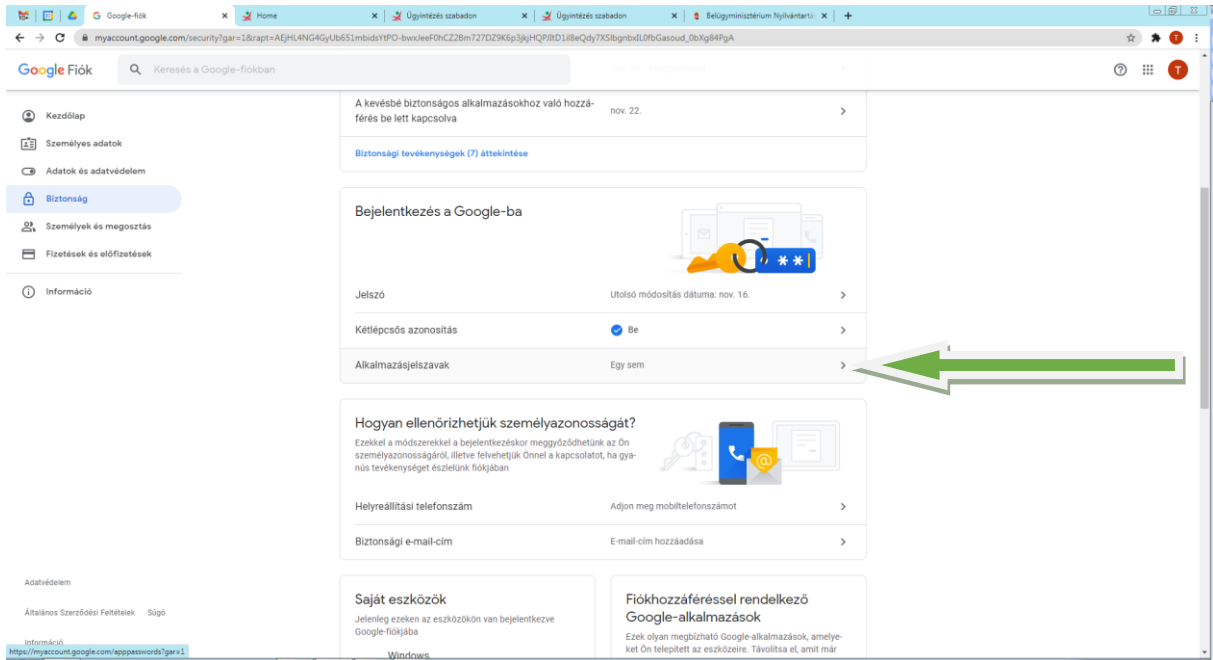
Google-fiók | Home | Ügyintézés szabadon | Ügyintézés szabadon | Belügyminisztérium Nyilvántartá

myaccount.google.com/security?gar=1&rapt=AEjHL4NG4GyUb651mbidsYtPO-bwxJeeF0hCZ2Bm727DZ9K6p3jkjHQPj8tD1il8eQdy7XSlbgnbxIL0fbGasoud_0bXg84PgA

Google Fiók

Keresés a Google-fiókban

Kezdőlap
Személyes adatok
Adatok és adatvédelem
Biztonság
Személyek és megosztás
Fizetések és előfizetések
Információ

A kevésbé biztonságos alkalmazásokhoz való hozzáférés be lett kapcsolva
nov. 22.

Biztonsági tevékenységek (7) áttekintése

Bejelentkezés a Google-ba

Jelszó
Utolsó módosítás dátuma: nov. 16.

Kétlépcsős azonosítás
Be

Alkalmazásjelszavak
Egy sem

Hogyan ellenőrizhetjük személyazonosságát?
Ezekkel a módszerekkel a bejelentkezéskor meggyőződhetünk az Ön személyazonosságáról, illetve felvehetjük Önnel a kapcsolatot, ha gyanús tevékenységet észlelünk fiókjában

Helyreállítási telefonszám
Adjon meg mobiltelefonszámot

Biztonsági e-mail-cím
E-mail-cím hozzáadása

Saját eszközök
Jelenleg ezeken az eszközökön van bejelentkezve Google-fiókjába
Windows

Fiókhozzáféréssel rendelkező Google-alkalmazások
Ezek olyan megbízható Google-alkalmazások, amelyeket Ön telepített az eszközeire. Távolítsa el, amit már

Adatvédelem
Általános Szerződési Feltételek
Súgó
Információ

https://myaccount.google.com/apppasswords?gar=1